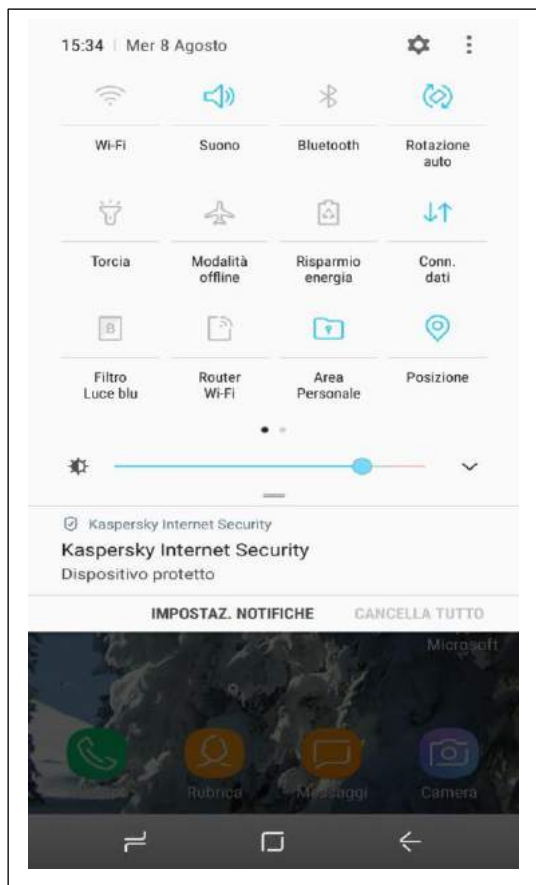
15:34 | Mer 8 Agosto

Wi-Fi
Suono
Bluetooth
Rotazione auto

Torcia
Modalità offline
Risparmio energia
Conn. dati

B
Filtro Luce blu
Router Wi-Fi
Area Personale
Posizione

Kaspersky Internet Security
Kaspersky Internet Security
Dispositivo protetto

IMPOSTAZ. NOTIFICHE
CANCELLA TUTTO

Microsoft

Rubrica
Messaggi
Camera